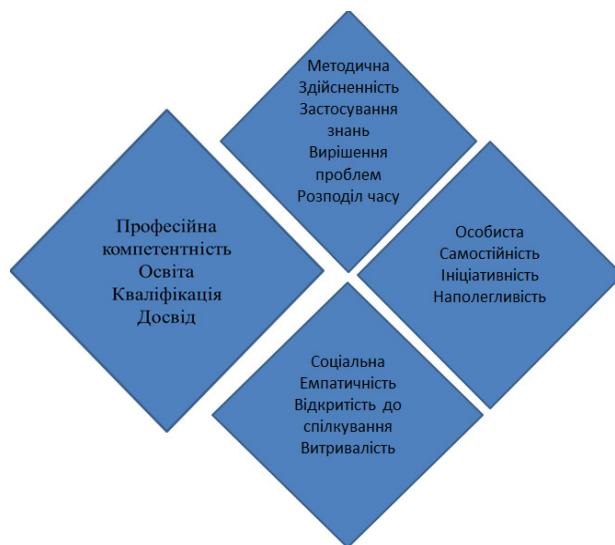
Методична
Здійсненність
Застосування знань
Вирішення проблем
Розподіл часу

Професійна компетентність
Освіта
Кваліфікація
Досвід

Особиста
Самостійність
Ініціативність
Наполегливість

Соціальна
Емпатичність
Відкритість до спілкування
Витривалість